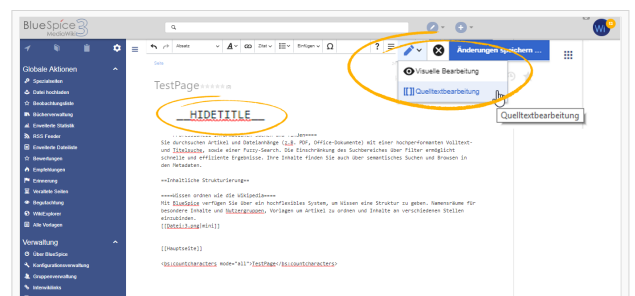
BlueSpice 3 MediaWiki

Globale Aktionen
Spezialseiten
Datei hochladen
Beobachtungsliste
Bücherverwaltung
Erweiterte Statistik
RSS Feeder
Erweiterte Dateiliste
Bewertungen
Empfehlungen
Erinnerung
Verwaiste Seiten
Begutachtung
WikiExplorer
Alle Vorlagen

Verwaltung
Über BlueSpice
Konfigurationsverwaltung
Gruppenverwaltung
Interwikilinks

Absatz
Einfügen
Änderungen speichern ...
Visuelle Bearbeitung
Quelltextbearbeitung
Quelltextbearbeitung

Seite
TestPage

__HIDETITLE__

Sie durchsuchen Artikel und Dateianhänge (z.B. PDF, Office-Dokumente) mit einer hochperformanten Volltext- und Titelsuche, sowie einer Fuzzy-Search. Die Einschränkung des Suchbereiches über Filter ermöglicht schnelle und effiziente Ergebnisse. Ihre Inhalte finden Sie auch über semantisches Suchen und Browsen in den Metadaten.

==Inhaltliche Strukturierung==

===Wisser ordnen wie die Wikipedia===
Mit BlueSpice verfügen Sie über ein hochflexibles System, um Wissen eine Struktur zu geben. Namensräume für besondere Inhalte und Nutzergruppen, Vorlagen um Artikel zu ordnen und Inhalte an verschiedenen Stellen einzubinden.
[[Datei:3.png|mini]]

[[Hauptseite]]

<bs:countcharacters mode="all">TestPage</bs:countcharacters>